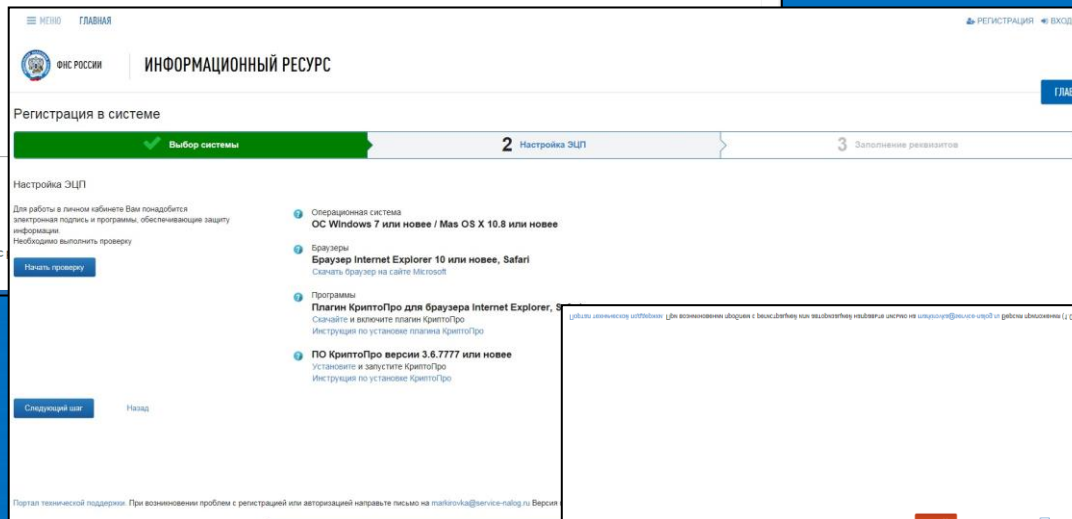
≡ МЕНЮ ГЛАВНАЯ

РЕГИСТРАЦИЯ ВХОД

ФНС РОССИИ

ИНФОРМАЦИОННЫЙ РЕСУРС

ГЛАВ

Регистрация в системе

Выбор системы

2 Настройка ЭЦП

3 Заполнение реквизитов

Настройка ЭЦП

Для работы в личном кабинете Вам понадобится электронная подпись и программы, обеспечивающие защиту информации.
Необходимо выполнить проверку

Начать проверку

Операционная система
ОС Windows 7 или новее / Mas OS X 10.8 или новее

Браузеры
Браузер Internet Explorer 10 или новее, Safari
Скачать браузер на сайте Microsoft

Программы
Плагин КриптоПро для браузера Internet Explorer, S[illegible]
Скачайте и включите плагин КриптоПро
Инструкция по установке плагина КриптоПро

ПО КриптоПро версии 3.6.7777 или новее
Установите и запустите КриптоПро
Инструкция по установке КриптоПро

Следующий шаг

Назад

Портал технической поддержки. При возникновении проблем с регистрацией или авторизацией направьте письмо на markirovka@service-nalog.ru Версия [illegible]

Портал технической поддержки. При возникновении проблем с регистрацией или авторизацией направьте письмо на markirovka@service-nalog.ru Версия приложения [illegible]